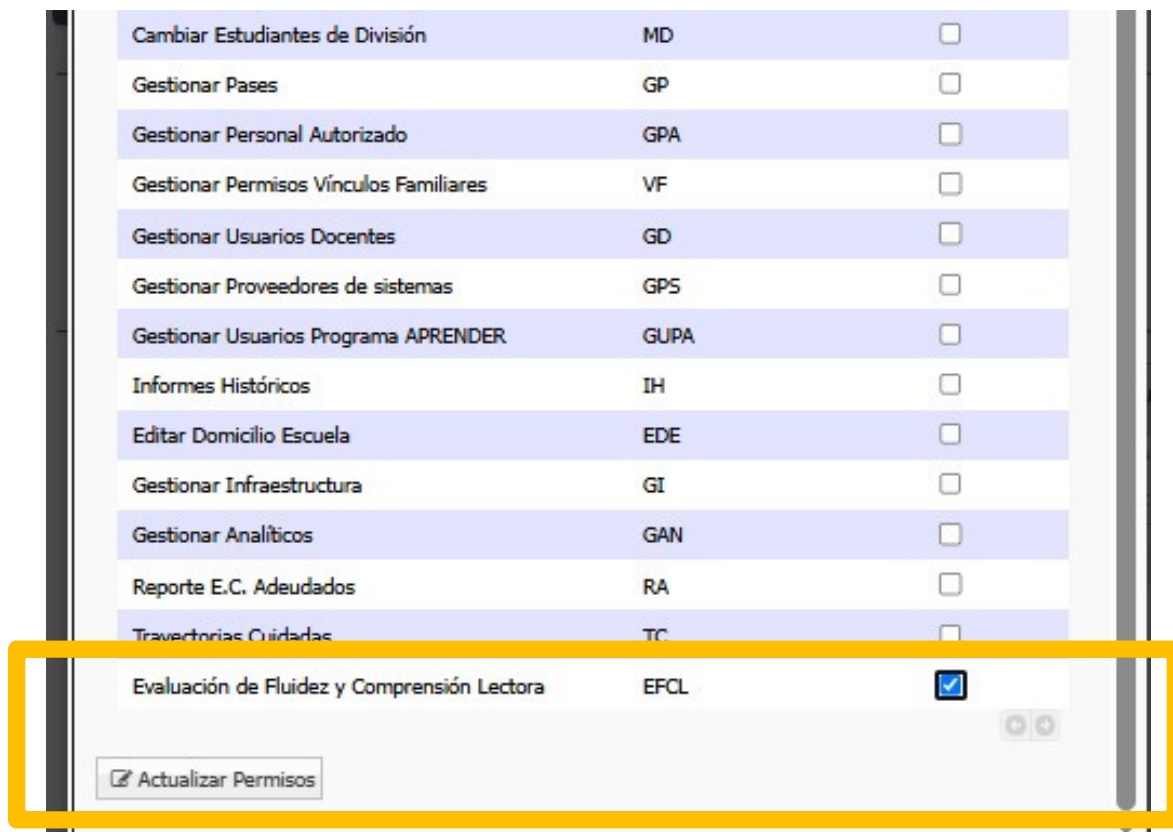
| | | |
|---|---|---|
| Cambiar Estudiantes de División | MD | ☐ |
| Gestionar Pases | GP | ☐ |
| Gestionar Personal Autorizado | GPA | ☐ |
| Gestionar Permisos Vínculos Familiares | VF | ☐ |
| Gestionar Usuarios Docentes | GD | ☐ |
| Gestionar Proveedores de sistemas | GPS | ☐ |
| Gestionar Usuarios Programa APRENDER | GUPA | ☐ |
| Informes Históricos | IH | ☐ |
| Editar Domicilio Escuela | EDE | ☐ |
| Gestionar Infraestructura | GI | ☐ |
| Gestionar Analíticos | GAN | ☐ |
| Reporte E.C. Adeudados | RA | ☐ |
| Trayectorias Cuidadas | TC | ☐ |
| Evaluación de Fluidez y Comprensión Lectora | EFCL | ☑ |

Actualizar Permisos